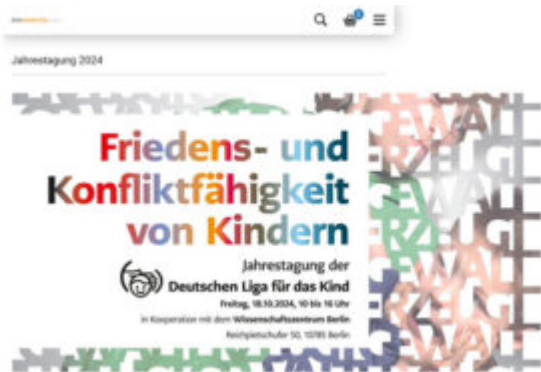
Jahrestagung 2024

Friedens- und Konfliktfähigkeit von Kindern

Jahrestagung der Deutschen Liga für das Kind

Freitag, 18.10.2024, 10 bis 16 Uhr

in Kooperation mit dem Wissenschaftszentrum Berlin

Reichpietschufer 50, 10785 Berlin